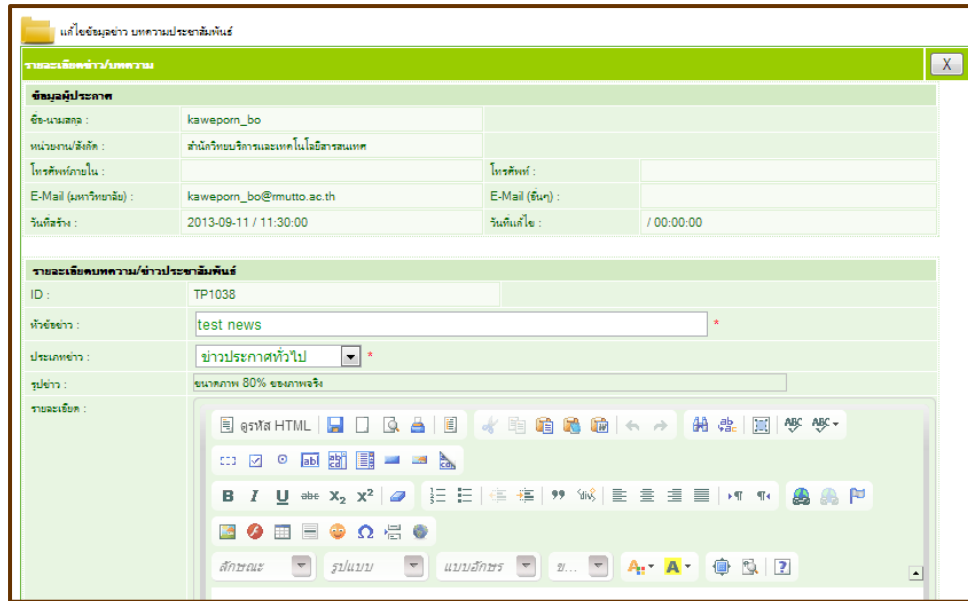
แก้ไขข้อมูลข่าว บทความประชาสัมพันธ์

รายละเอียดข่าว/บทความ

X

ข้อมูลผู้ประกาศ

| | | | |
|---|---|---|---|
| ชื่อ-นามสกุล : | kaweporn_bo | | |
| หน่วยงาน/สังกัด : | สำนักวิทยบริการและเทคโนโลยีสารสนเทศ | | |
| โทรศัพท์ภายใน : | | โทรศัพท์ : | |
| E-Mail (มหาวิทยาลัย) : | kaweporn_bo@rmutto.ac.th | E-Mail (อื่นๆ) : | |
| วันที่สร้าง : | 2013-09-11 / 11:30:00 | วันที่แก้ไข : | / 00:00:00 |

รายละเอียดบทความ/ข่าวประชาสัมพันธ์

ID : TP1038

หัวข้อข่าว : test news *

ประเภทข่าว : ข่าวประกาศทั่วไป *

รูปข่าว : ขนาดภาพ 80% ของภาพจริง

รายละเอียด :

ดูรหัส HTML

ลักษณะ รูปแบบ แบบอักษร ข...